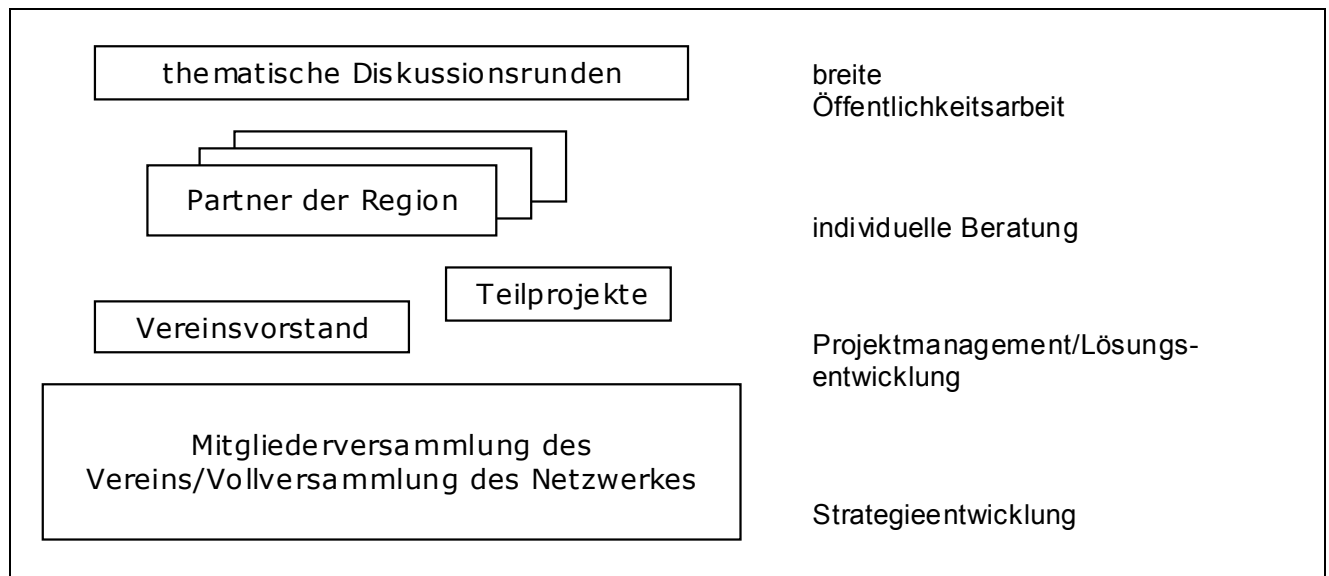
thematische Diskussionsrunden

breite Öffentlichkeitsarbeit

Partner der Region

individuelle Beratung

Teilprojekte

Vereinsvorstand

Projektmanagement/Lösungsentwicklung

Mitgliederversammlung des Vereins/Vollversammlung des Netzwerkes

Strategieentwicklung